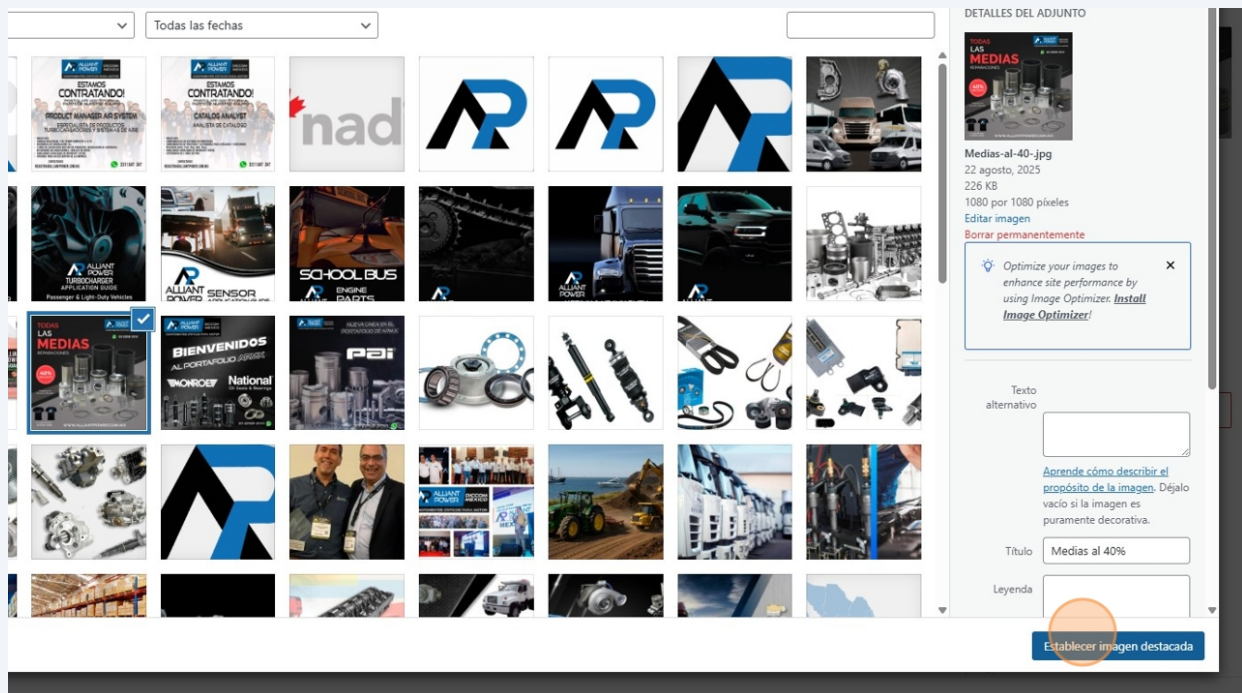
Todas las fechas

ESTAMOS CONTRATANDO!
PRODUCT MANAGER AIR SYSTEM

ESTAMOS CONTRATANDO!
CATALOG ANALYST

nad

ALLIANT POWER
TURBOCHARGER APPLICATION GUIDE
Passenger & Light-Duty Vehicles

SENSOR

SCHOOL BUS
ENGINE PARTS

ALLIANT POWER

TODAS LAS MEDIAS
40%

BIENVENIDOS AL PORTAFOLIO APSIX
MONROE
National

PAI

DETALLES DEL ADJUNTO

TODAS LAS MEDIAS

Medias-al-40-.jpg
22 agosto, 2025
226 KB
1080 por 1080 píxeles
Editar imagen
Borrar permanentemente

Optimize your images to enhance site performance by using Image Optimizer. Install Image Optimizer!

×

Texto alternativo

Aprende cómo describir el propósito de la imagen. Déjalo vacío si la imagen es puramente decorativa.

Título
Medias al 40%

Leyenda

Establecer imagen destacada